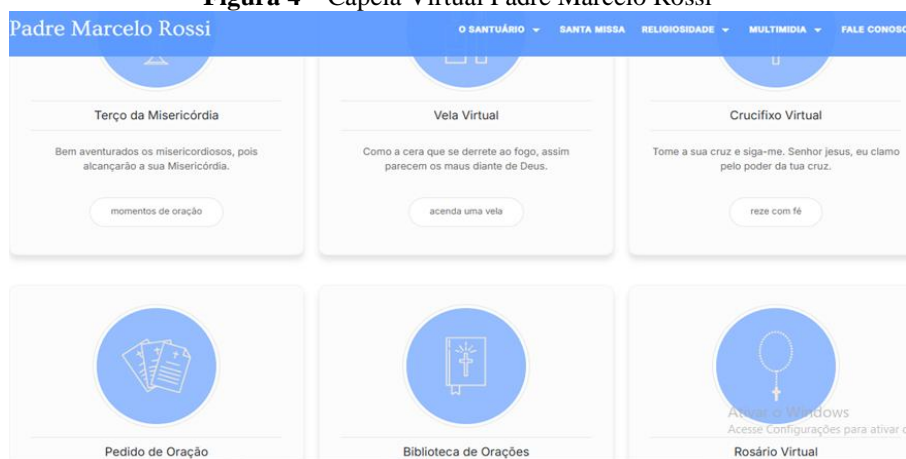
Figura 4 – Capela Virtual Padre Marcelo Rossi

Padre Marcelo Rossi

O SANTUÁRIO SANTA MISSA RELIGIOSIDADE MULTIMIDIA FALE CONOSCO

Terço da Misericórdia

Bem aventurados os misericordiosos, pois alcançarão a sua Misericórdia.

momentos de oração

Vela Virtual

Como a cera que se derrete ao fogo, assim parecem os maus diante de Deus.

acenda uma vela

Crucifixo Virtual

Tome a sua cruz e siga-me. Senhor jesus, eu clamo pelo poder da tua cruz.

reze com fé

Pedido de Oração

Biblioteca de Orações

Rosário Virtual

Ativar o Windows
Acesse Configurações para ativar o